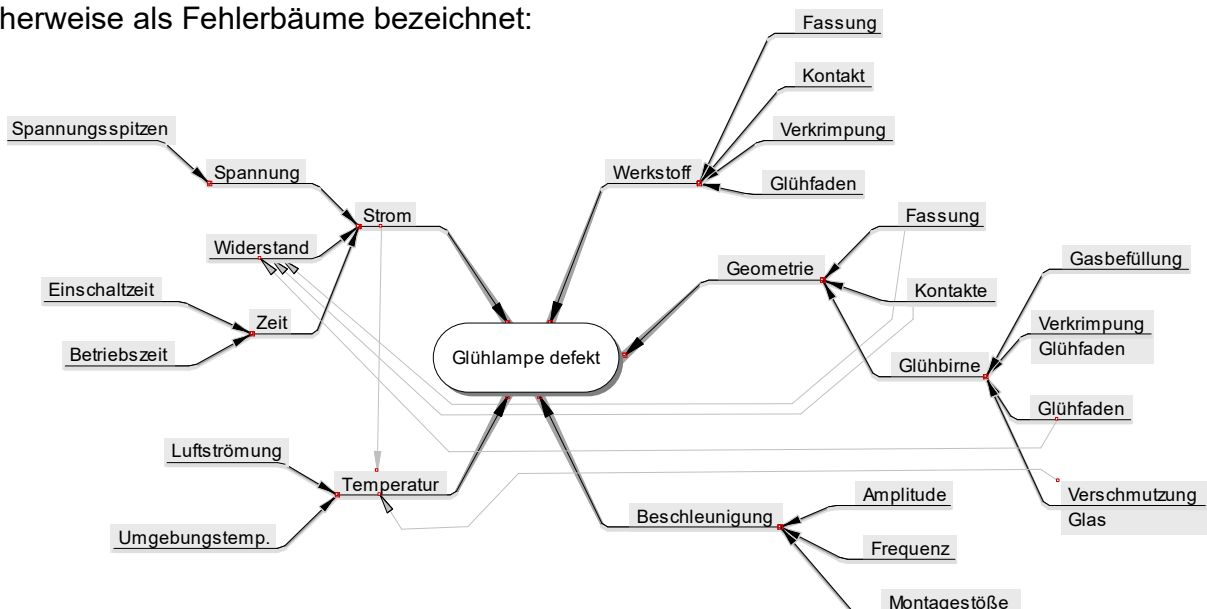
herweise als Fehlerbäume bezeichnet:

Fassung
Kontakt
Verkrimpung
Glühfaden
Werkstoff
Spannungsspitzen
Spannung
Strom
Widerstand
Fassung
Geometrie
Gasbefüllung
Kontakte
Einschaltzeit
Zeit
Verkrimpung
Glühfaden
Betriebszeit
Glühlampe defekt
Glühbirne
Glühfaden
Luftströmung
Temperatur
Verschmutzung
Glas
Amplitude
Beschleunigung
Umgebungstemp.
Frequenz
Montagestöße